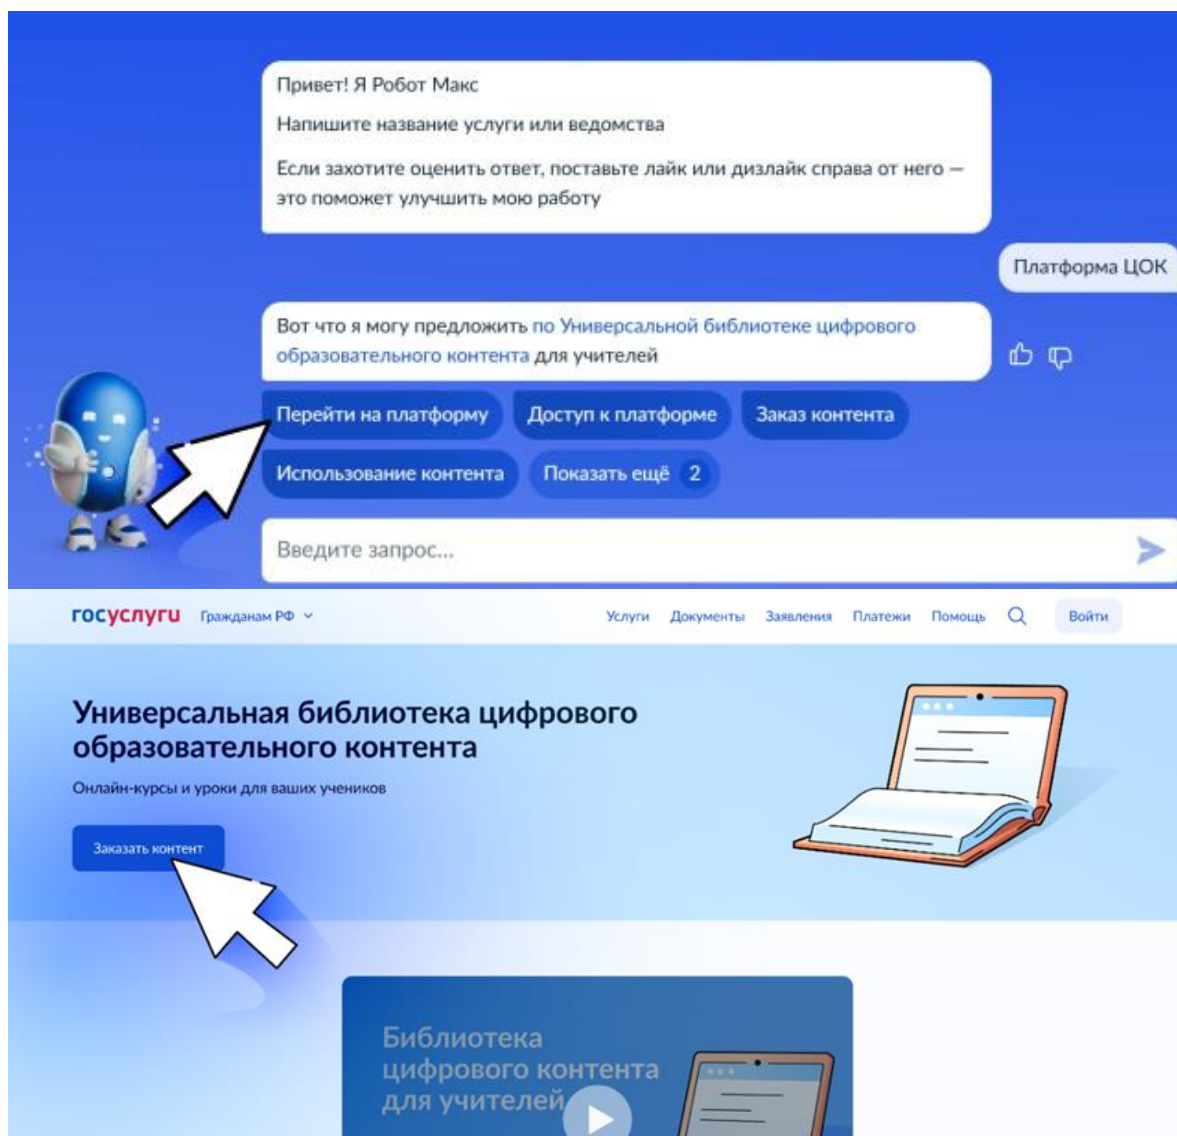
Привет! Я Робот Макс

Напишите название услуги или ведомства

Если захотите оценить ответ, поставьте лайк или дизлайк справа от него — это поможет улучшить мою работу

Платформа ЦОК

Вот что я могу предложить по Универсальной библиотеке цифрового образовательного контента для учителей

Перейти на платформу

Доступ к платформе

Заказ контента

Использование контента

Показать ещё 2

Введите запрос...

госуслуги Гражданам РФ

Услуги Документы Заявления Платежи Помощь Войти

Универсальная библиотека цифрового образовательного контента

Онлайн-курсы и уроки для ваших учеников

Заказать контент

Библиотека цифрового контента для учителей